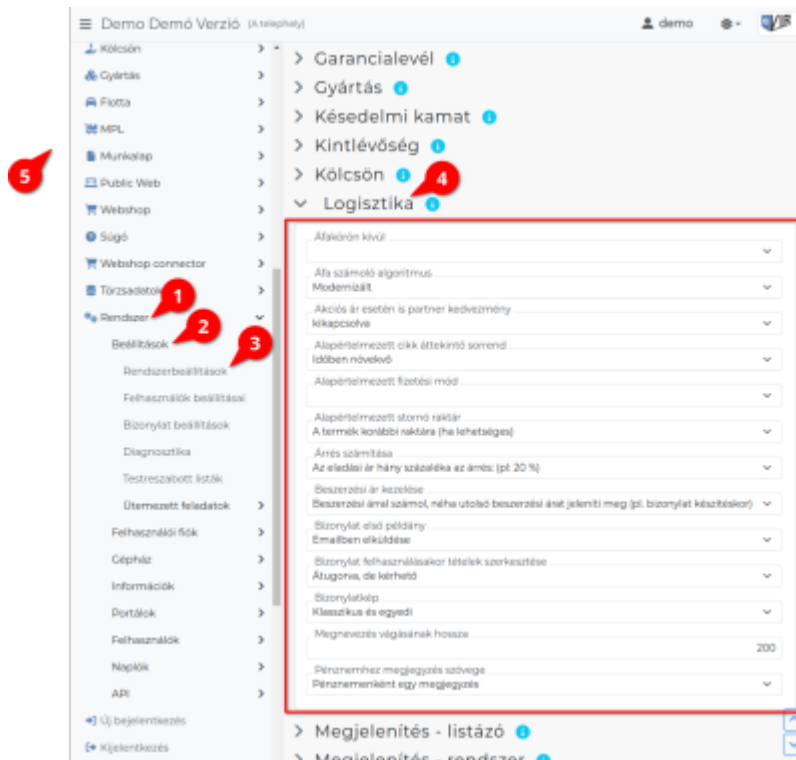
Demo Demó Verzió (A telephely)
demo

Kölcsön
Gyártás
Flotta
MPL
Munkalap
Public Web
Webshop
Súgó
Webshop connector
Törzsadatok
Rendszer
Beállítások
Rendszerbeállítások
Felhasználók beállításai
Bizonylat beállítások
Diagnosztika
Testreszabott listák
Ütemezett feladatok
Felhasználói fiók
Cégház
Információk
Portálok
Felhasználók
Naplók
API
Új bejelentkezés
Kijelentkezés

5
1
2
3
4

Garancialevél
Gyártás
Késedelmi kamat
Kintlévőség
Kölcsön
Logisztika

Áfakörön kívül
Áfa számoló algoritmus
Modernizált
Akciós ár esetén is partner kedvezmény
kikapcsolva
Alapértelmezett cikk áttekintő sorrend
Időben növekvő
Alapértelmezett fizetési mód
Alapértelmezett stornó raktár
A termék korábbi raktára (ha lehetséges)
Árrés számítása
Az eladási ár hány százaléka az árrés: (pl: 20 %)
Beszerzési ár kezelése
Beszerzési árral számol, néha utolsó beszerzési árat jeleníti meg (pl. bizonylat készítéskor)
Bizonylat első példány
Emailben elküldése
Bizonylat felhasználásakor tételek szerkesztése
Átugorva, de kérhető
Bizonylatkép
Klasszikus és egyedi
Megnevezés vágásának hossza
200
Pénznemhez megjegyzés szövege
Pénznemenként egy megjegyzés

Megjelenítés - listázó
Megjelenítés - rendszer